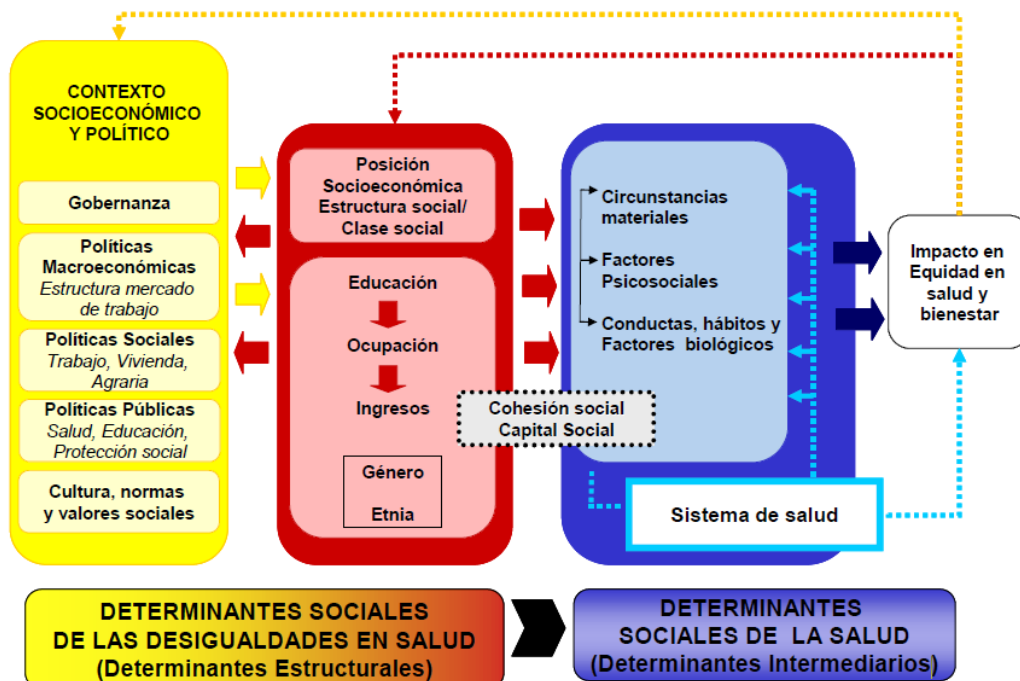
CONTEXTO SOCIOECONÓMICO Y POLÍTICO

Gobernanza

Políticas Macroeconómicas
Estructura mercado de trabajo

Políticas Sociales
Trabajo, Vivienda, Agraria

Políticas Públicas
Salud, Educación, Protección social

Cultura, normas y valores sociales

Posición Socioeconómica
Estructura social/ Clase social

Educación

Ocupación

Ingresos

Género

Etnia

Cohesión social
Capital Social

Circunstancias materiales

Factores Psicosociales

Conductas, hábitos y Factores biológicos

Sistema de salud

Impacto en Equidad en salud y bienestar

DETERMINANTES SOCIALES DE LAS DESIGUALDADES EN SALUD
(Determinantes Estructurales)

DETERMINANTES SOCIALES DE LA SALUD
(Determinantes Intermediarios)